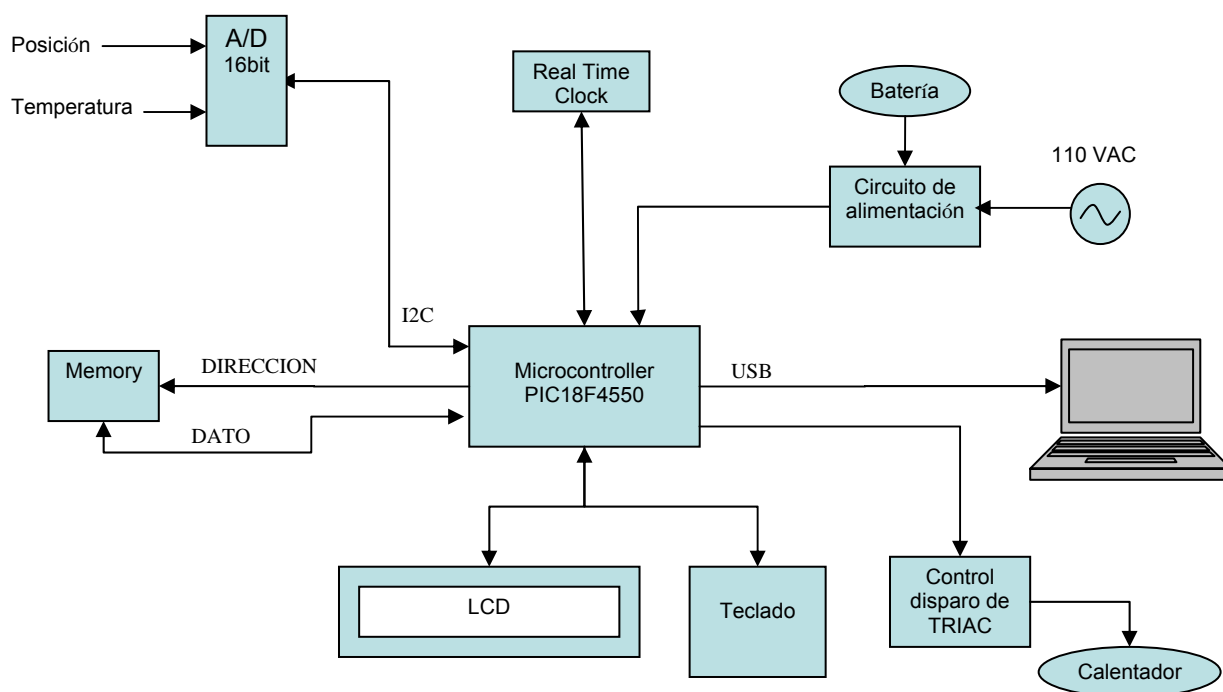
Posición

Temperatura

A/D
16bit

Real Time Clock

Batería

110 VAC

Circuito de alimentación

I2C

Memory

DIRECCION

DATO

Microcontroller PIC18F4550

USB

LCD

Teclado

Control disparo de TRIAC

Calentador